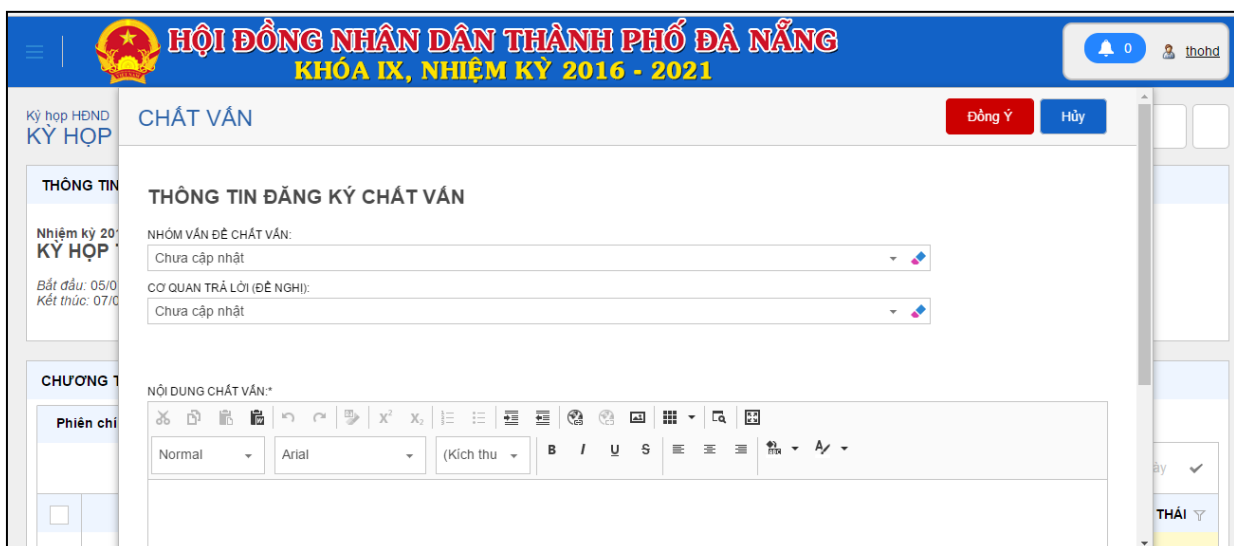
HỘI ĐỒNG NHÂN DÂN THÀNH PHỐ ĐÀ NẴNG
KHÓA IX, NHIỆM KỲ 2016 - 2021

0 thohd

Kỳ họp HĐND
KỲ HỌP

THÔNG TIN

Nhiệm kỳ 201
KỲ HỌP

Bắt đầu: 05/0
Kết thúc: 07/0

CHƯƠNG T

Phiên chí

CHẤT VẤN

Đồng Ý
Hủy

THÔNG TIN ĐĂNG KÝ CHẤT VẤN

NHÓM VẤN ĐỀ CHẤT VẤN:
Chưa cập nhật

CƠ QUAN TRẢ LỜI (ĐỀ NGHỊ):
Chưa cập nhật

NỘI DUNG CHẤT VẤN:*

Normal
Arial
(Kích thu
B I U S

THÁI